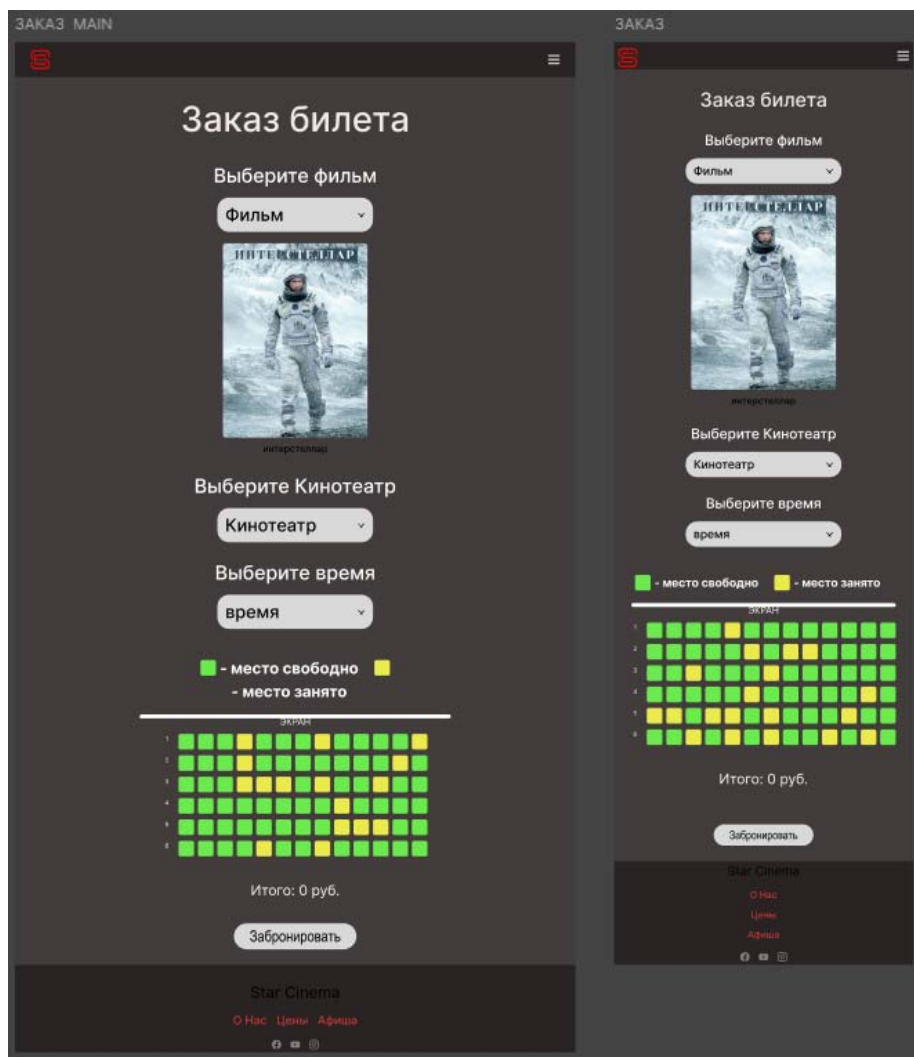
ЗАКАЗ MAIN

Заказ билета

Выберите фильм

Фильм

ИНТЕРСТЕЛЛАР

интерстеллар

Выберите Кинотеатр

Кинотеатр

Выберите время

время

- место свободно - место занято

ЭКРАН

1
2
3
4
5
6

Итого: 0 руб.

Забронировать

Star Cinema

О Нас Цены Афиша

ЗАКАЗ

Заказ билета

Выберите фильм

Фильм

ИНТЕРСТЕЛЛАР

интерстеллар

Выберите Кинотеатр

Кинотеатр

Выберите время

время

- место свободно - место занято

ЭКРАН

1
2
3
4
5
6

Итого: 0 руб.

Забронировать

Star Cinema

О Нас

Цены

Афиша